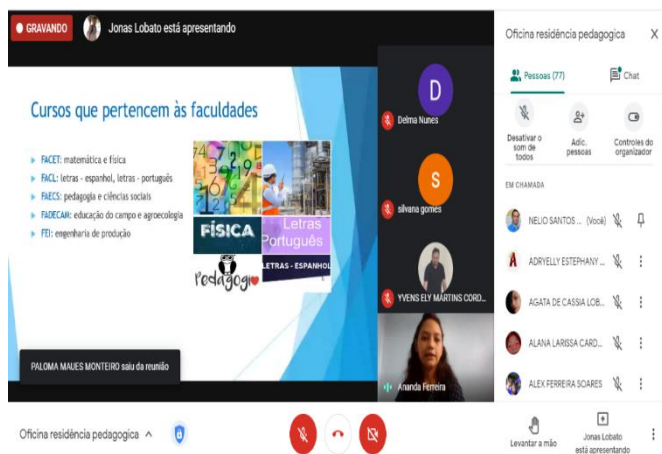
GRAVANDO

Jonas Lobato está apresentando

Cursos que pertencem às faculdades

FACET: matemática e física
FACL: letras - espanhol, letras - português
FAECS: pedagogia e ciências sociais
FADECAM: educação do campo e agroecologia
FEI: engenharia de produção

FÍSICA

Letras Portuguê

LETRAS - ESPANHOL

Pedagogia

PALOMA MAUES MONTEIRO saiu da reunião

D
Delma Nunes

S
silvana gomes

YVENS ELY MARTINS CORD...

Ananda Ferreira

Oficina residência pedagogica

X

Pessoas (77)

Chat

Desativar o som de todos

Adic. pessoas

Controles do organizador

EM CHAMADA

NELIO SANTOS... (Você)

ADRYELLY ESTEPHANY...

AGATA DE CASSIA LOB...

ALANA LARISSA CARD...

ALEX FERREIRA SOARES

Oficina residência pedagogica ^

Levantar a mão

Jonas Lobato está apresentando